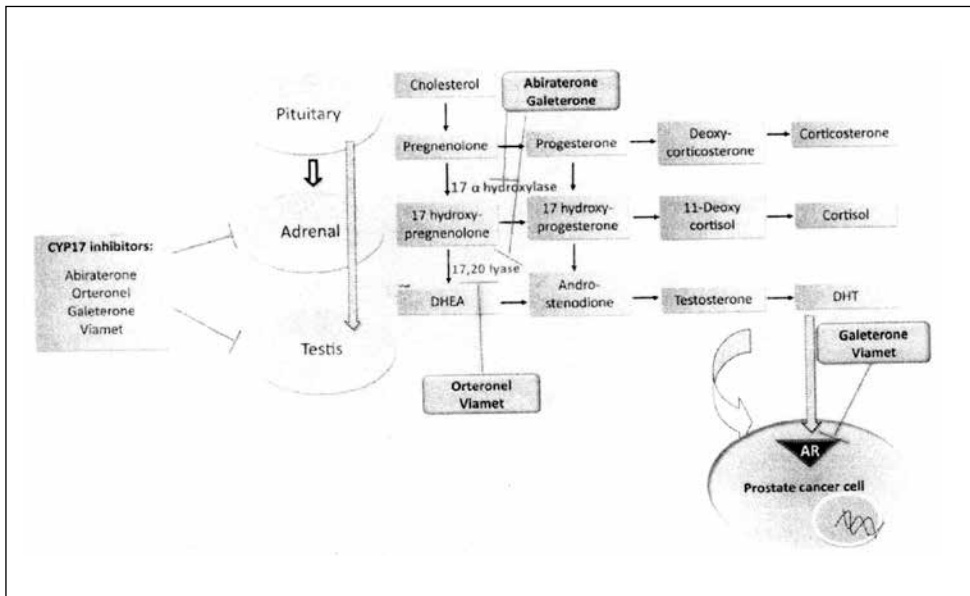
Pituitary

Adrenal

Testis

CYP17 inhibitors:
Abiraterone
Orteronel
Galeterone
Viamet

Cholesterol

Abiraterone
Galeterone

Pregnenolone

Progesterone

Deoxy-corticosterone

Corticosterone

17 α hydroxylase

17 hydroxy-pregnenolone

17 hydroxy-progesterone

11-Deoxy cortisol

Cortisol

17,20 lyase

DHEA

Andro-stenodione

Testosterone

DHT

Galeterone
Viamet

Orteronel
Viamet

AR

Prostate cancer cell